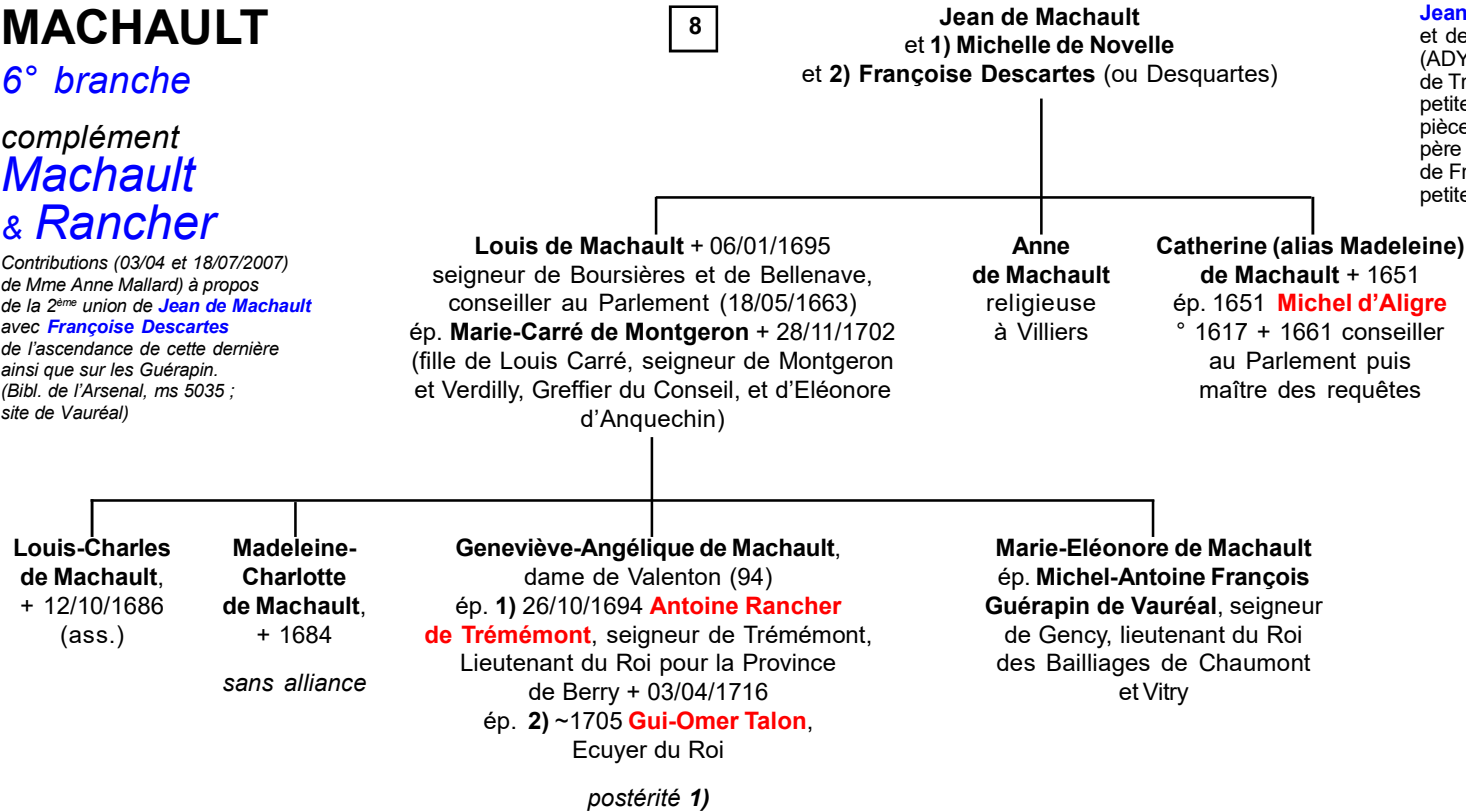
MACHAULT
6° branche

complément
Machault
& Rancher

Contributions (03/04 et 18/07/2007) de Mme Anne Mallard) à propos de la 2ème union de Jean de Machault avec Françoise Descartes de l'ascendance de cette dernière ainsi que sur les Guérapin. (Bibl. de l'Arsenal, ms 5035 ; site de Vauréal)

8

Jean de Machault
et 1) Michelle de Novelle
et 2) Françoise Descartes (ou Desquartes)

Jean
et de
(ADY
de Tr
petite
pièce
père
de Fr
petite

Louis de Machault + 06/01/1695
seigneur de Boursières et de Bellenave, conseiller au Parlement (18/05/1663)
ép. Marie-Carré de Montgeron + 28/11/1702 (fille de Louis Carré, seigneur de Montgeron et Verdilly, Greffier du Conseil, et d'Eléonore d'Anquechin)

Anne
de Machault
religieuse
à Villiers

Catherine (alias Madeleine)
de Machault + 1651
ép. 1651 Michel d'Aligre
° 1617 + 1661 conseiller au Parlement puis maître des requêtes

Louis-Charles
de Machault,
+ 12/10/1686
(ass.)

Madeleine-Charlotte
de Machault,
+ 1684

sans alliance

Geneviève-Angélique de Machault,
dame de Valenton (94)
ép. 1) 26/10/1694 Antoine Rancher de Trémémont, seigneur de Trémémont, Lieutenant du Roi pour la Province de Berry + 03/04/1716
ép. 2) ~1705 Gui-Omer Talon, Ecuyer du Roi

postérité 1)

Marie-Eléonore de Machault
ép. Michel-Antoine François Guérapin de Vauréal, seigneur de Gency, lieutenant du Roi des Bailliages de Chaumont et Vitry